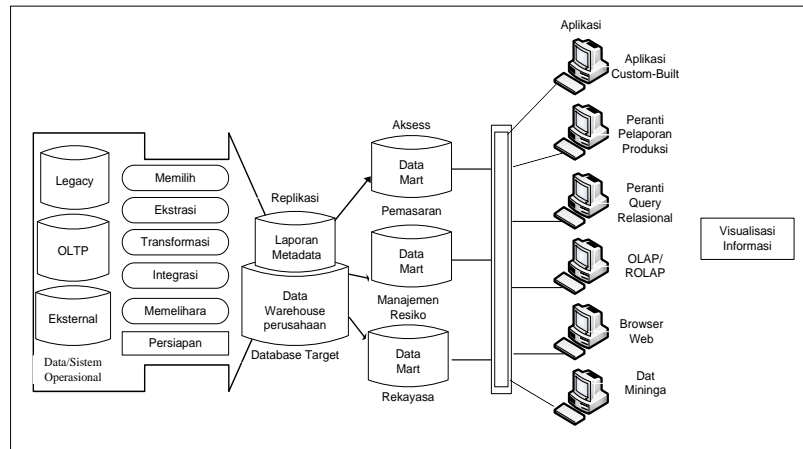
Aplikasi

Aplikasi Custom-Built

Peranti Pelaporan Produksi

Peranti Query Relasional

OLAP/ ROLAP

Browser Web

Dat Mininga

Visualisasi Informasi

Aksess

Data Mart

Pemasaran

Data Mart

Manajemen Resiko

Data Mart

Rekayasa

Replikasi

Laporan Metadata

Data Warehouse perusahaan

Database Target

Legacy

OLTP

Eksternal

Memilih

Ekstrasi

Transformasi

Integrasi

Memelihara

Persiapan

Data/Sistem Operasional